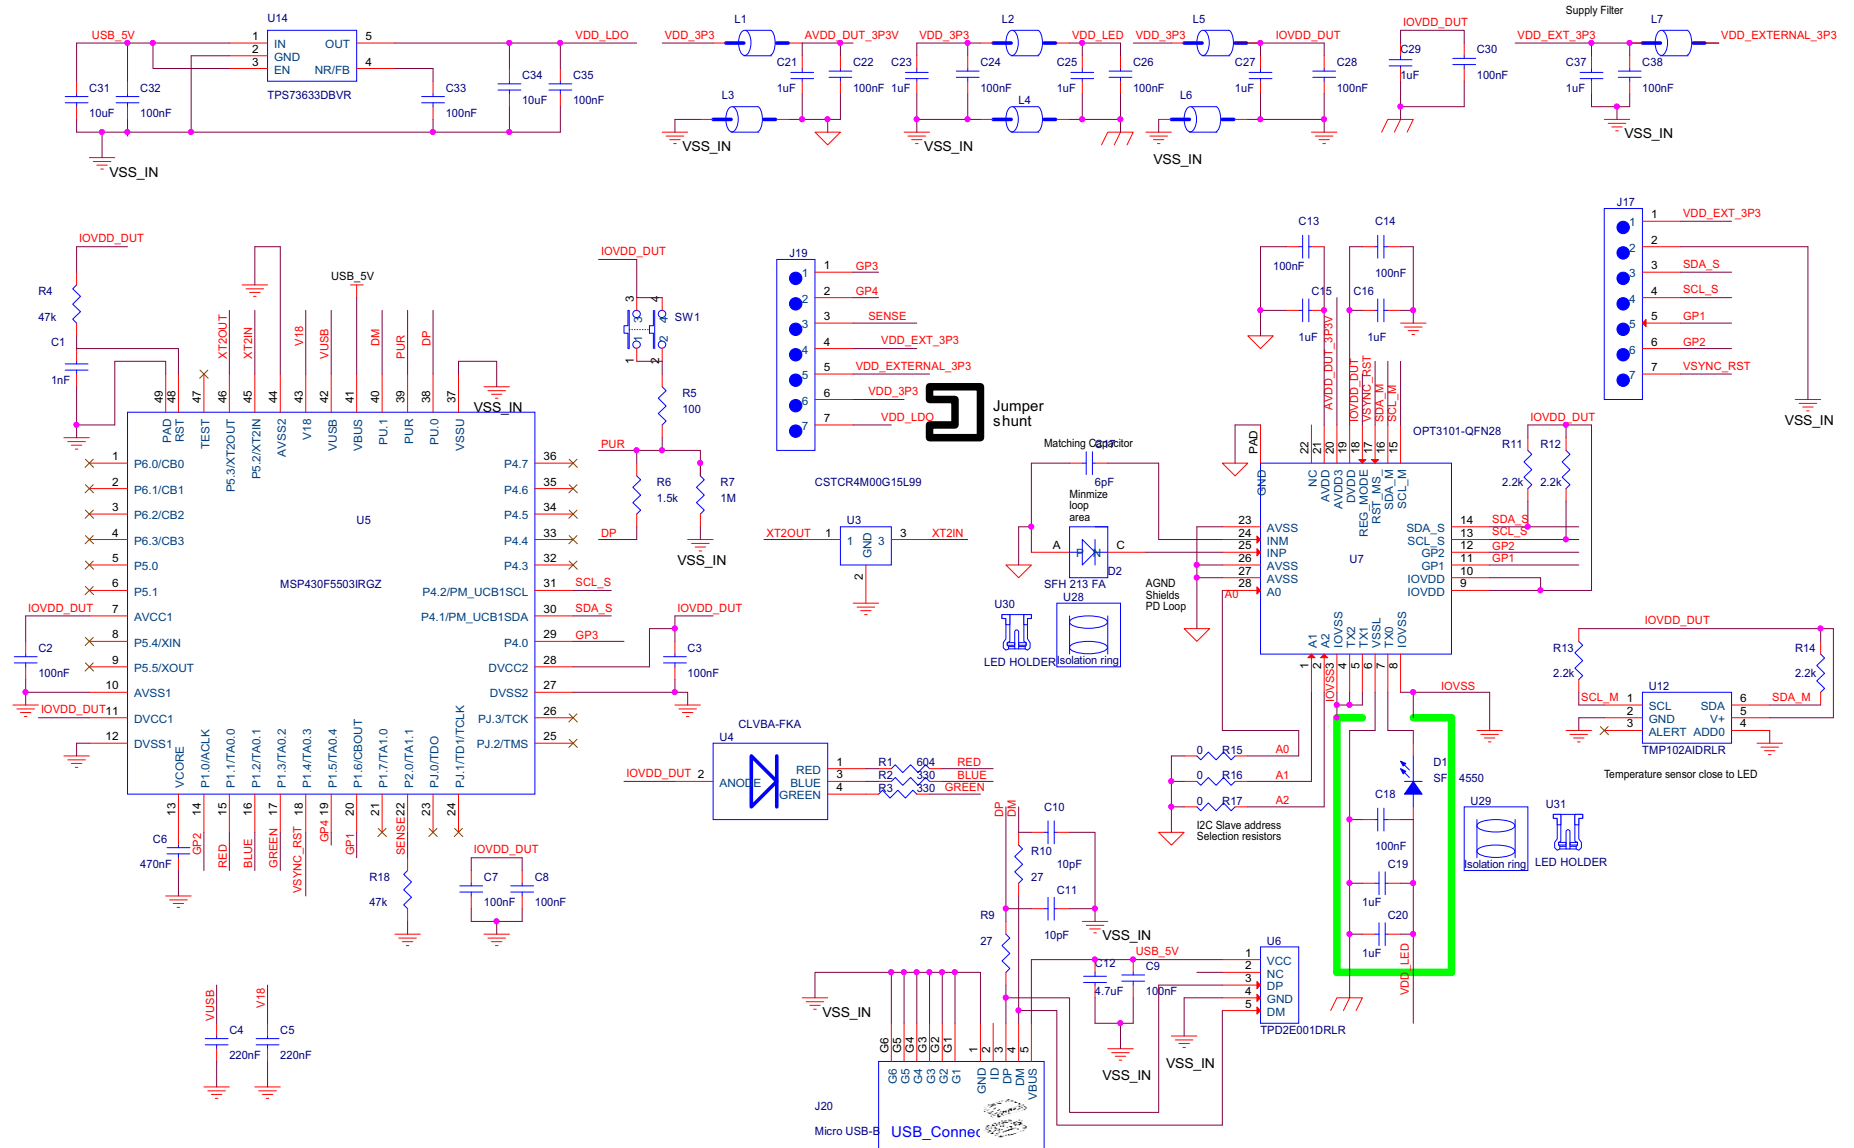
U14
USB_5V
1 IN
2 GND
3 EN
OUT 5
NR/FB 4
VDD_LDO
C31 10uF
C32 100nF
TPS73633DBVR
C33 100nF
C34 10uF
C35 100nF
VSS_IN

VDD_3P3 L1 AVDD_DUT_3P3V
C21 1uF
C22 100nF
L3
VSS_IN

VDD_3P3 L2 VDD_LED
C23 1uF
C24 100nF
L4
C25 1uF
C26 100nF
VSS_IN

VDD_3P3 L5 IOVDD_DUT
C27 1uF
C28 100nF
L6
VSS_IN

IOVDD_DUT
C29 1uF
C30 100nF

Supply Filter
VDD_EXT_3P3 L7 VDD_EXTERNAL_3P3
C37 1uF
C38 100nF
VSS_IN

IOVDD_DUT
R4 47k
C1 1nF
USB_5V
XT2OUT XT2IN V18 VUSB DM PUR DP
49 48 47 46 45 44 43 42 41 40 39 38 37
PAD RST TEST P5.3/XT2OUT P5.2/XT2IN AVSS2 V18 VUSB VBUS PU.1 PUR PU.0 VSSU
VSS_IN
1 P6.0/CB0
2 P6.1/CB1
3 P6.2/CB2
4 P6.3/CB3
5 P5.0
6 P5.1
IOVDD_DUT 7 AVCC1
8 P5.4/XIN
9 P5.5/XOUT
10 AVSS1
IOVDD_DUT 11 DVCC1
12 DVSS1
C2 100nF
U5
MSP430F5503IRGZ
P4.7 36
P4.6 35
P4.5 34
P4.4 33
P4.3 32
P4.2/PM_UCB1SCL 31 SCL_S
P4.1/PM_UCB1SDA 30 SDA_S
P4.0 29 GP3
DVCC2 28
DVSS2 27
PJ.3/TCK 26
PJ.2/TMS 25
IOVDD_DUT
C3 100nF
VCORE P1.0/ACLK P1.1/TA0.0 P1.2/TA0.1 P1.3/TA0.2 P1.4/TA0.3 P1.5/TA0.4 P1.6/CBOUT P1.7/TA1.0 P2.0/TA1.1 PJ.0/TDO PJ.1/TD1/TCLK
13 14 15 16 17 18 19 20 21 22 23 24
C6 470nF
GP2 RED BLUE GREEN VSYNC_RST GP4 GP1 SENSE
R18 47k
IOVDD_DUT
C7 100nF
C8 100nF
VUSB V18
C4 220nF
C5 220nF

IOVDD_DUT
SW1
R5 100
PUR
R6 1.5k
R7 1M
DP
VSS_IN

J19
1 GP3
2 GP4
3 SENSE
4 VDD_EXT_3P3
5 VDD_EXTERNAL_3P3
6 VDD_3P3
7 VDD_LDO
Jumper shunt
CSTCR4M00G15L99
XT2OUT 1 U3 3 XT2IN
GND 2

Matching Capacitor
C17 6pF
Minmize loop area
A C
D2
SFH 213 FA
U28
U30
LED HOLDER
Isolation ring
AGND Shields PD Loop

U4 CLVBA-FKA
IOVDD_DUT 2 ANODE
RED 1 R1 604 RED
BLUE 3 R2 330 BLUE
GREEN 4 R3 330 GREEN

C13 100nF
C14 100nF
C15 1uF
C16 1uF
AVDD_DUT_3P3V
IOVDD_DUT
VSYNC_RST
SDA_M
SCL_M
PAD
22 21 20 19 18 17 16 15
NC AVDD AVDD3 DVDD REG_MODE RST_MS SDA_M SCL_M
GND
OPT3101-QFN28
U7
23 AVSS
24 INM
25 INP
26 AVSS
27 AVSS
28 A0
A0
SDA_S 14 SDA_S
SCL_S 13 SCL_S
GP2 12 GP2
GP1 11 GP1
IOVDD 10
IOVDD 9
A1 A2 IOVSS TX2 TX1 VSSL TX0 IOVSS
1 2 3 4 5 6 7 8
IOVSS3
IOVSS
IOVDD_DUT
R11 2.2k
R12 2.2k
0 R15 A0
0 R16 A1
0 R17 A2
I2C Slave address Selection resistors
D1 SFH 4550
C18 100nF
C19 1uF
C20 1uF
VDD_LED
U29
Isolation ring
U31
LED HOLDER

J17
1 VDD_EXT_3P3
2
3 SDA_S
4 SCL_S
5 GP1
6 GP2
7 VSYNC_RST
VSS_IN

IOVDD_DUT
R13 2.2k
R14 2.2k
SCL_M 1 SCL
2 GND
3 ALERT
U12
SDA 6 SDA_M
V+ 5
ADD0 4
TMP102AIDRLR
Temperature sensor close to LED

DP DM
C10 10pF
R10 27
C11 10pF
R9 27
VSS_IN
USB_5V
C12 4.7uF
C9 100nF
U6
1 VCC
2 NC
3 DP
4 GND
5 DM
TPD2E001DRLR
VSS_IN
VSS_IN
VSS_IN
G6 G5 G4 G3 G2 G1
1 2 3 4 5
GND ID DP DM VBUS
J20
Micro USB-B
USB_Connec